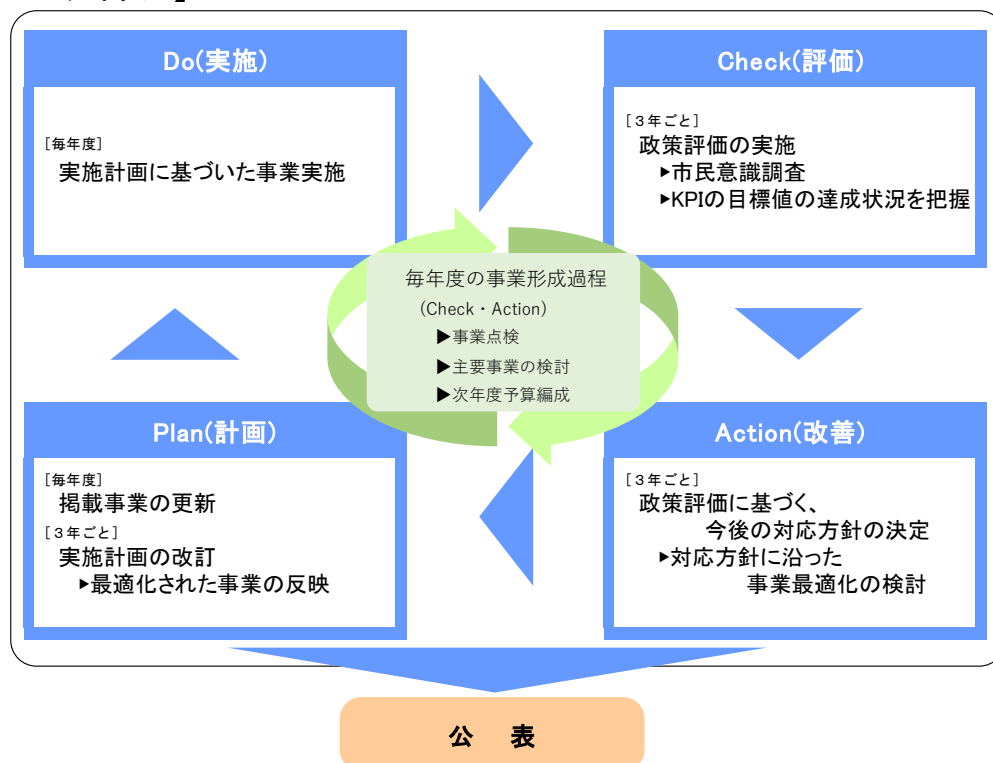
Do(実施)

[毎年度]
実施計画に基づいた事業実施

Check(評価)

[３年ごと]
政策評価の実施
▶市民意識調査
▶KPIの目標値の達成状況を把握

毎年度の事業形成過程
(Check・Action)
▶事業点検
▶主要事業の検討
▶次年度予算編成

Plan(計画)

[毎年度]
掲載事業の更新
[３年ごと]
実施計画の改訂
▶最適化された事業の反映

Action(改善)

[３年ごと]
政策評価に基づく、今後の対応方針の決定
▶対応方針に沿った事業最適化の検討

公　表